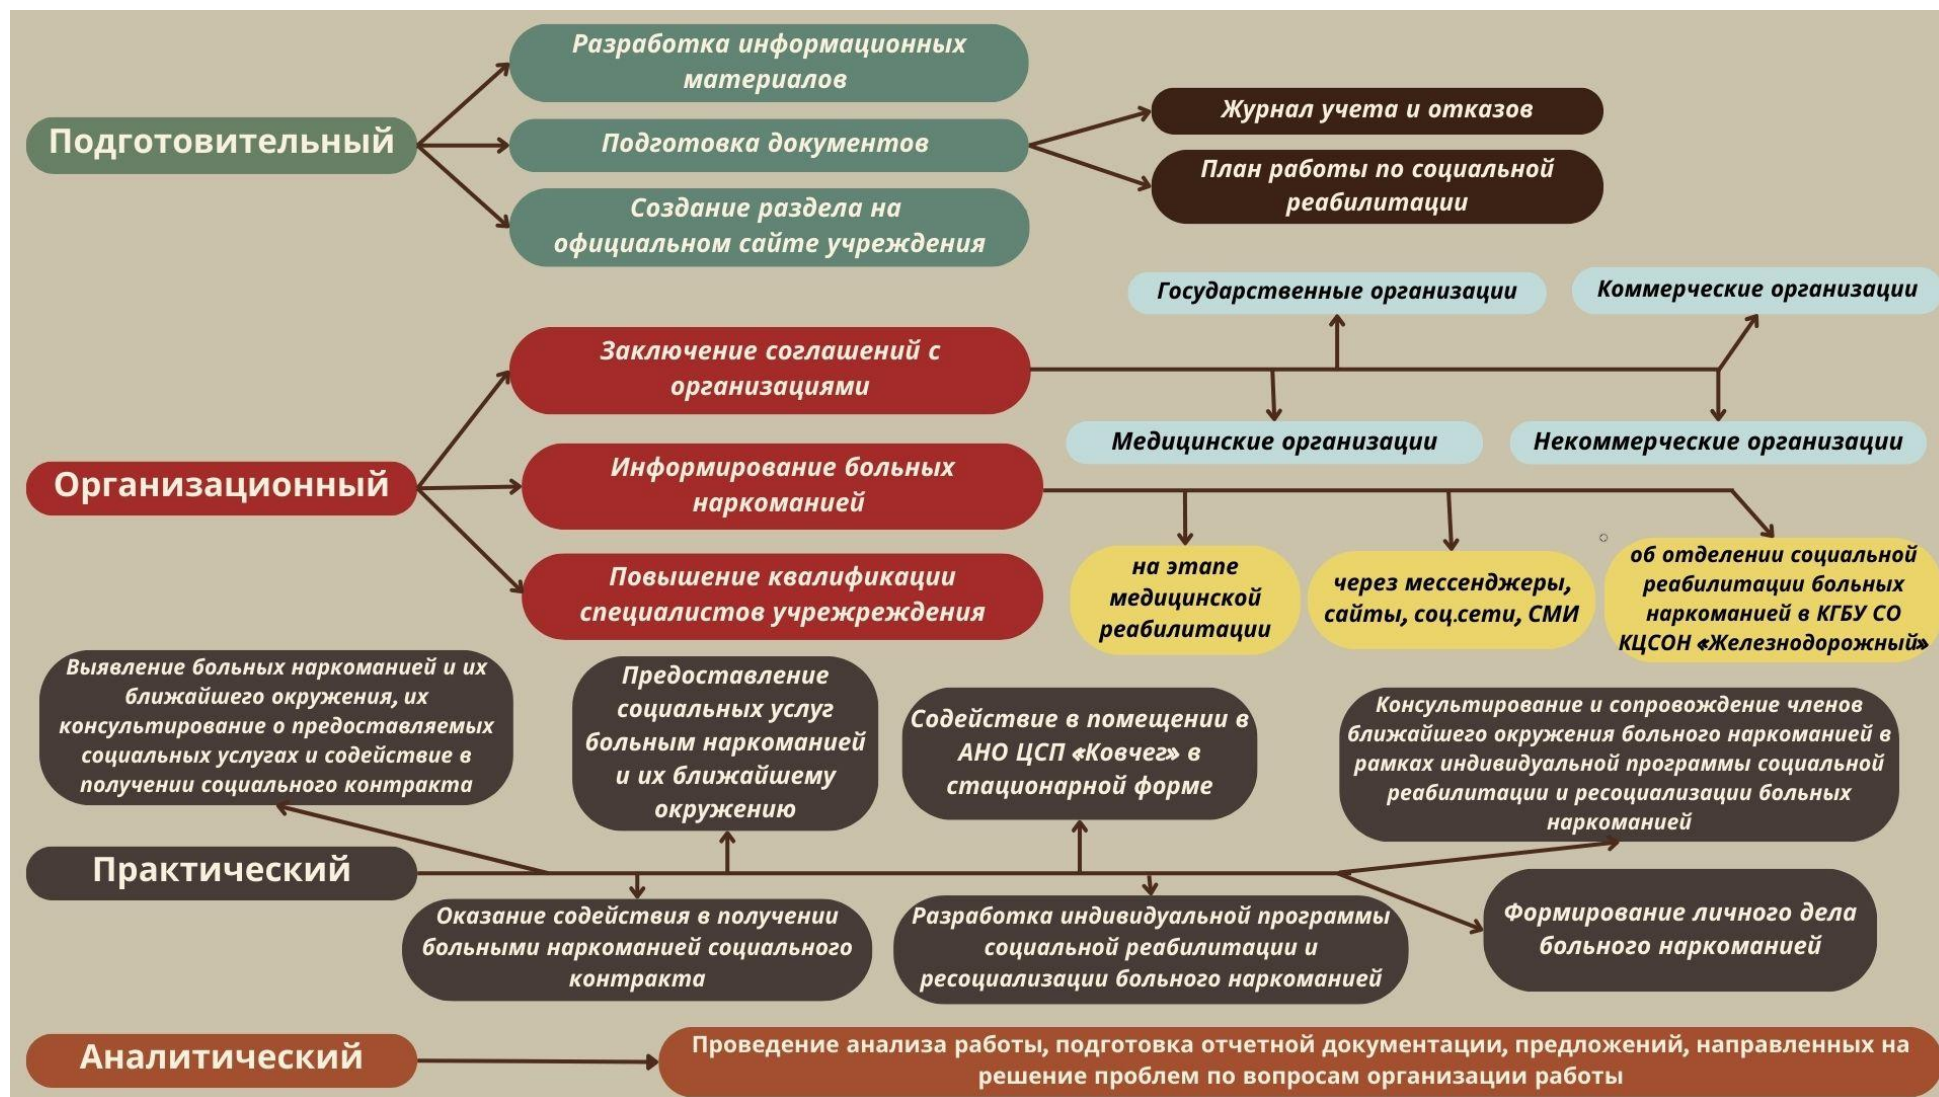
Подготовительный

Разработка информационных материалов

Подготовка документов

Создание раздела на официальном сайте учреждения

Журнал учета и отказов

План работы по социальной реабилитации

Государственные организации

Коммерческие организации

Организационный

Заключение соглашений с организациями

Медицинские организации

Некоммерческие организации

Информирование больных наркоманией

Повышение квалификации специалистов учрежреждения

на этапе медицинской реабилитации

через мессенджеры, сайты, соц.сети, СМИ

об отделении социальной реабилитации больных наркоманией в КГБУ СО КЦСОН «Железнодорожный»

Выявление больных наркоманией и их ближайшего окружения, их консультирование о предоставляемых социальных услугах и содействие в получении социального контракта

Предоставление социальных услуг больным наркоманией и их ближайшему окружению

Содействие в помещении в АНО ЦСП «Ковчег» в стационарной форме

Консультирование и сопровождение членов ближайшего окружения больного наркоманией в рамках индивидуальной программы социальной реабилитации и ресоциализации больных наркоманией

Практический

Оказание содействия в получении больными наркоманией социального контракта

Разработка индивидуальной программы социальной реабилитации и ресоциализации больного наркоманией

Формирование личного дела больного наркоманией

Аналитический

Проведение анализа работы, подготовка отчетной документации, предложений, направленных на решение проблем по вопросам организации работы